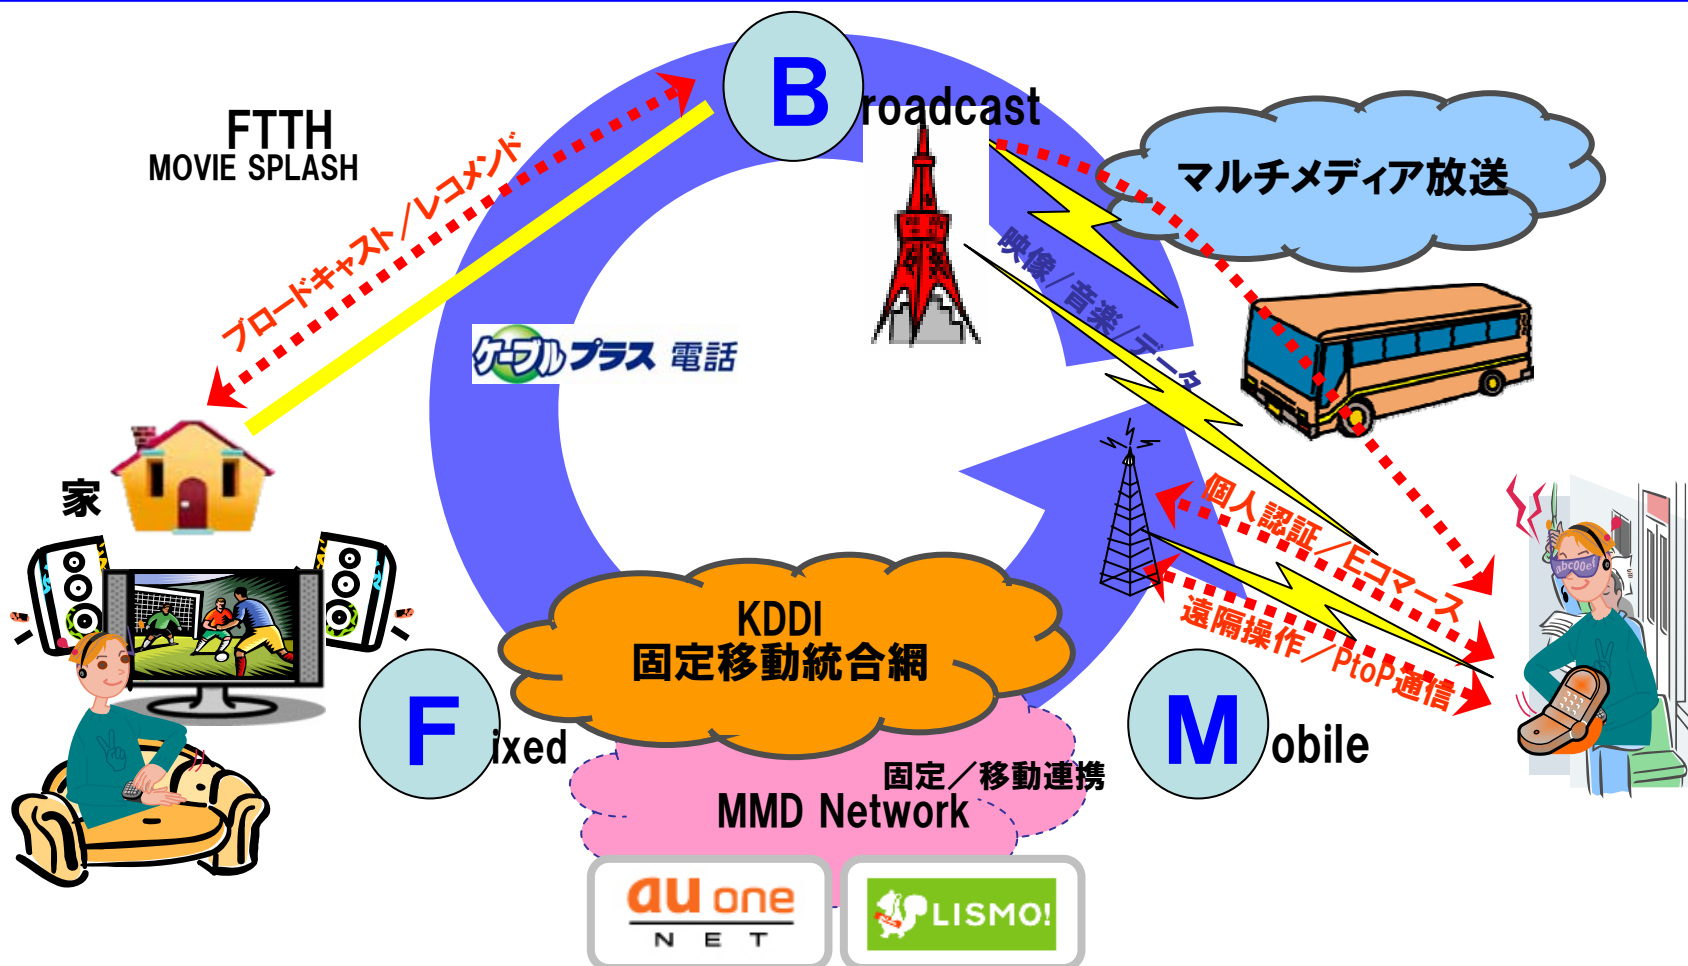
FTTH
MOVIE SPLASH

B roadcast

マルチメディア放送

ブロードキャスト／レコメンド

映像／音楽／データ

ケーブルプラス 電話

家

個人認証／Eコマース

遠隔操作／PtoP通信

KDDI
固定移動統合網

F ixed

M obile

固定／移動連携
MMD Network

au one NET

LISMO!

abc00el